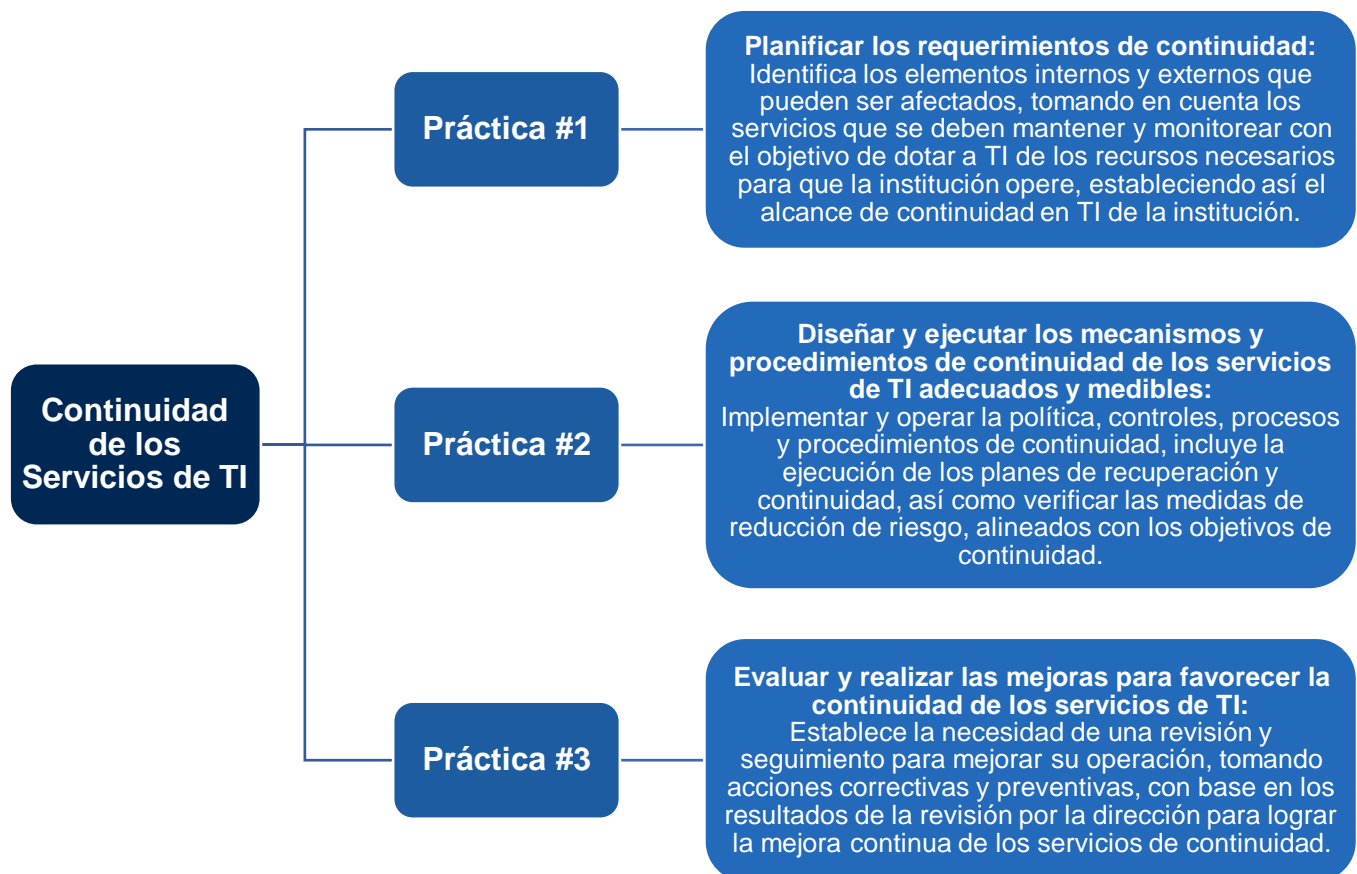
Continuidad de los Servicios de TI

Práctica #1

Planificar los requerimientos de continuidad:
Identifica los elementos internos y externos que pueden ser afectados, tomando en cuenta los servicios que se deben mantener y monitorear con el objetivo de dotar a TI de los recursos necesarios para que la institución opere, estableciendo así el alcance de continuidad en TI de la institución.

Práctica #2

Diseñar y ejecutar los mecanismos y procedimientos de continuidad de los servicios de TI adecuados y medibles:
Implementar y operar la política, controles, procesos y procedimientos de continuidad, incluye la ejecución de los planes de recuperación y continuidad, así como verificar las medidas de reducción de riesgo, alineados con los objetivos de continuidad.

Práctica #3

Evaluar y realizar las mejoras para favorecer la continuidad de los servicios de TI:
Establece la necesidad de una revisión y seguimiento para mejorar su operación, tomando acciones correctivas y preventivas, con base en los resultados de la revisión por la dirección para lograr la mejora continua de los servicios de continuidad.